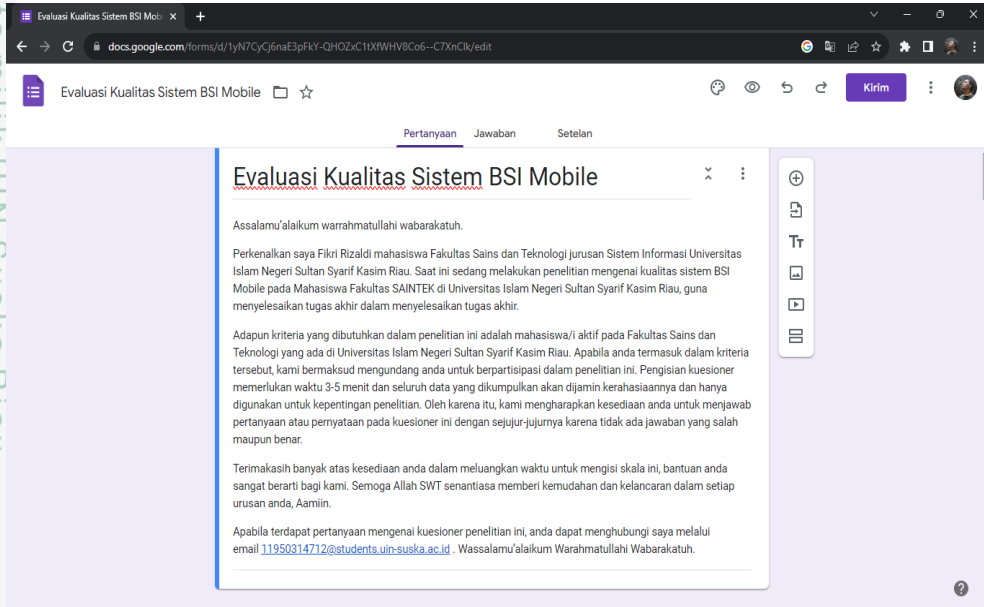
Evaluasi Kualitas Sistem BSI Mob ×

docs.google.com/forms/d/1yN7CyCj6naE3pFkY-QHOZxC1tXfWHV8Co6--C7XnClk/edit

Evaluasi Kualitas Sistem BSI Mobile

Kirim

Pertanyaan Jawaban Setelan

Evaluasi Kualitas Sistem BSI Mobile

Assalamu'alaikum warrahmatullahi wabarakatuh.

Perkenalkan saya Fikri Rizaldi mahasiswa Fakultas Sains dan Teknologi jurusan Sistem Informasi Universitas Islam Negeri Sultan Syarif Kasim Riau. Saat ini sedang melakukan penelitian mengenai kualitas sistem BSI Mobile pada Mahasiswa Fakultas SAINTEK di Universitas Islam Negeri Sultan Syarif Kasim Riau, guna menyelesaikan tugas akhir dalam menyelesaikan tugas akhir.

Adapun kriteria yang dibutuhkan dalam penelitian ini adalah mahasiswa/i aktif pada Fakultas Sains dan Teknologi yang ada di Universitas Islam Negeri Sultan Syarif Kasim Riau. Apabila anda termasuk dalam kriteria tersebut, kami bermaksud mengundang anda untuk berpartisipasi dalam penelitian ini. Pengisian kuesioner memerlukan waktu 3-5 menit dan seluruh data yang dikumpulkan akan dijamin kerahasiaannya dan hanya digunakan untuk kepentingan penelitian. Oleh karena itu, kami mengharapkan kesediaan anda untuk menjawab pertanyaan atau pernyataan pada kuesioner ini dengan sejujur-jujurnya karena tidak ada jawaban yang salah maupun benar.

Terimakasih banyak atas kesediaan anda dalam meluangkan waktu untuk mengisi skala ini, bantuan anda sangat berarti bagi kami. Semoga Allah SWT senantiasa memberi kemudahan dan kelancaran dalam setiap urusan anda, Aamiin.

Apabila terdapat pertanyaan mengenai kuesioner penelitian ini, anda dapat menghubungi saya melalui email 11950314712@students.uin-suska.ac.id . Wassalamu'alaikum Warahmatullahi Wabarakatuh.